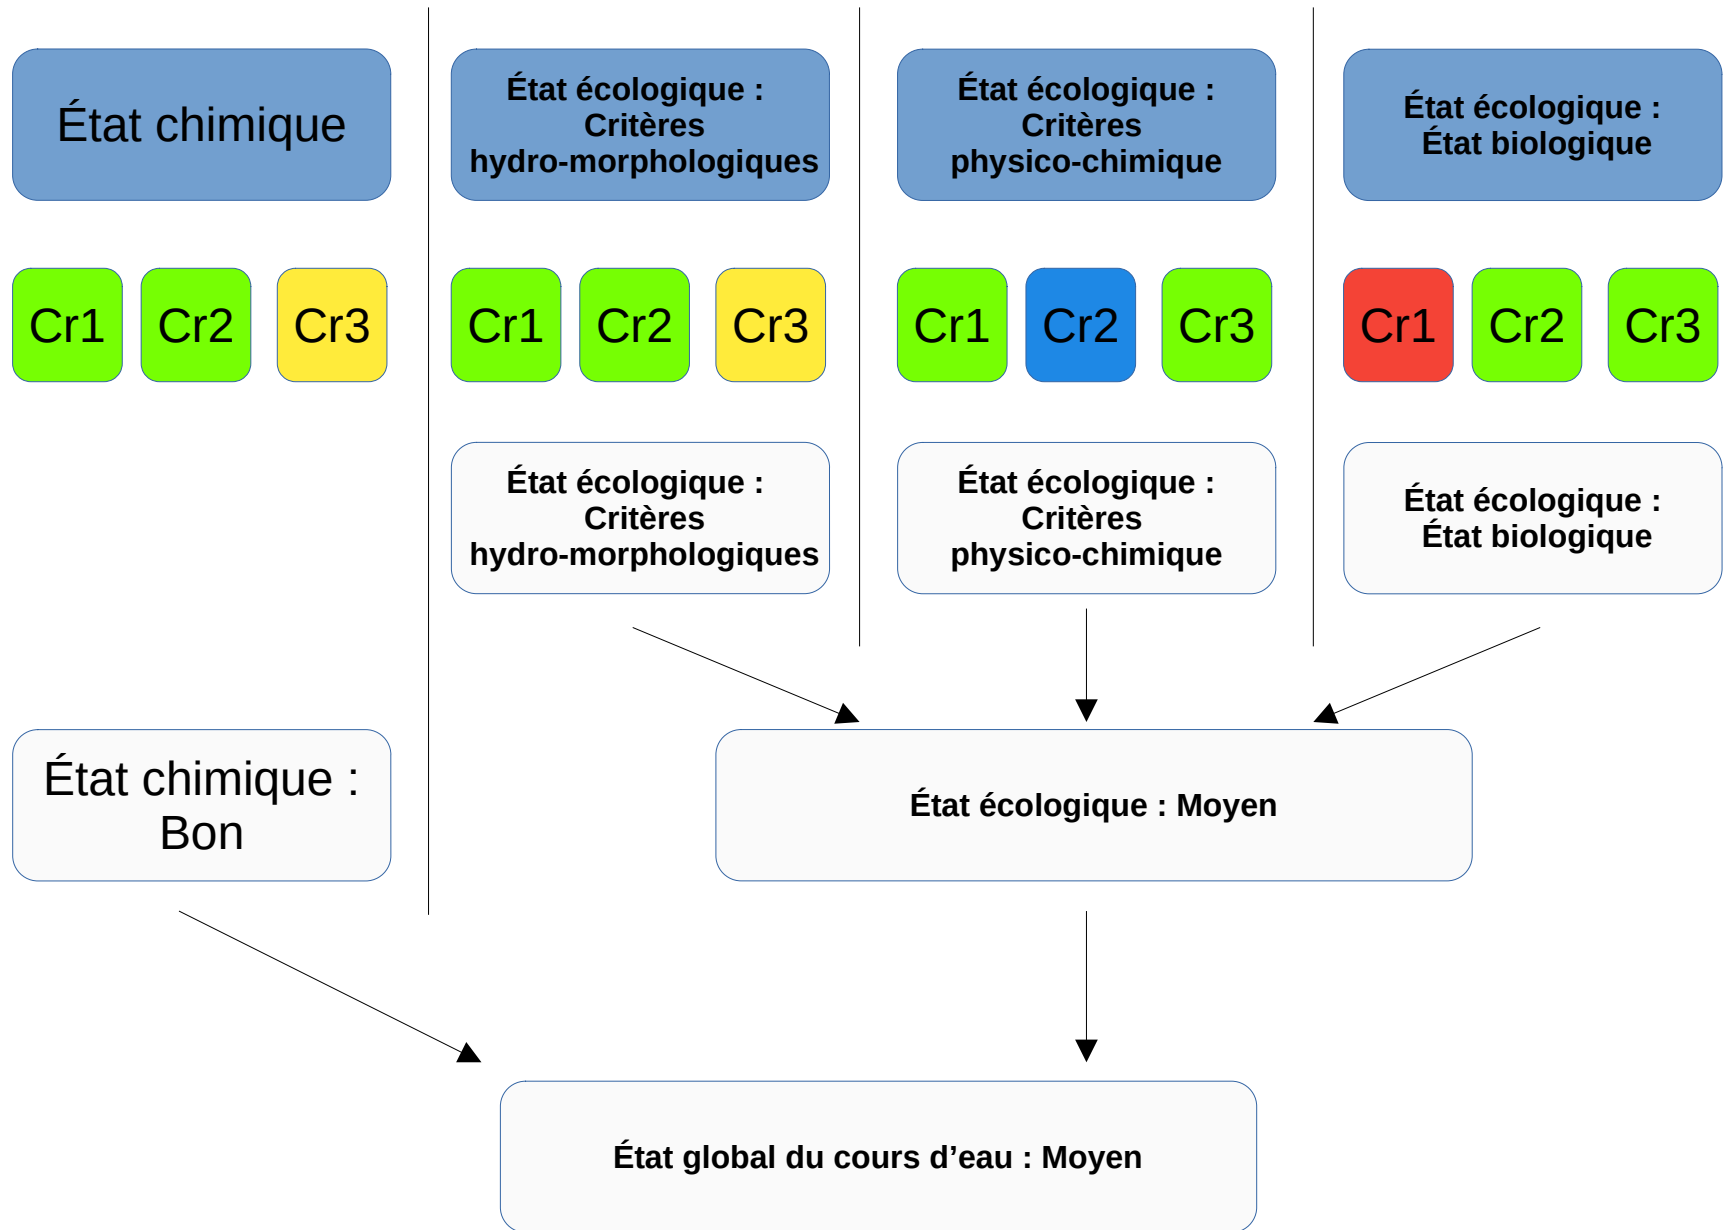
État chimique

État écologique : Critères hydro-morphologiques

État écologique : Critères physico-chimique

État écologique : État biologique

Cr1 Cr2 Cr3

Cr1 Cr2 Cr3

Cr1 Cr2 Cr3

Cr1 Cr2 Cr3

État écologique : Critères hydro-morphologiques

État écologique : Critères physico-chimique

État écologique : État biologique

État chimique : Bon

État écologique : Moyen

État global du cours d’eau : Moyen